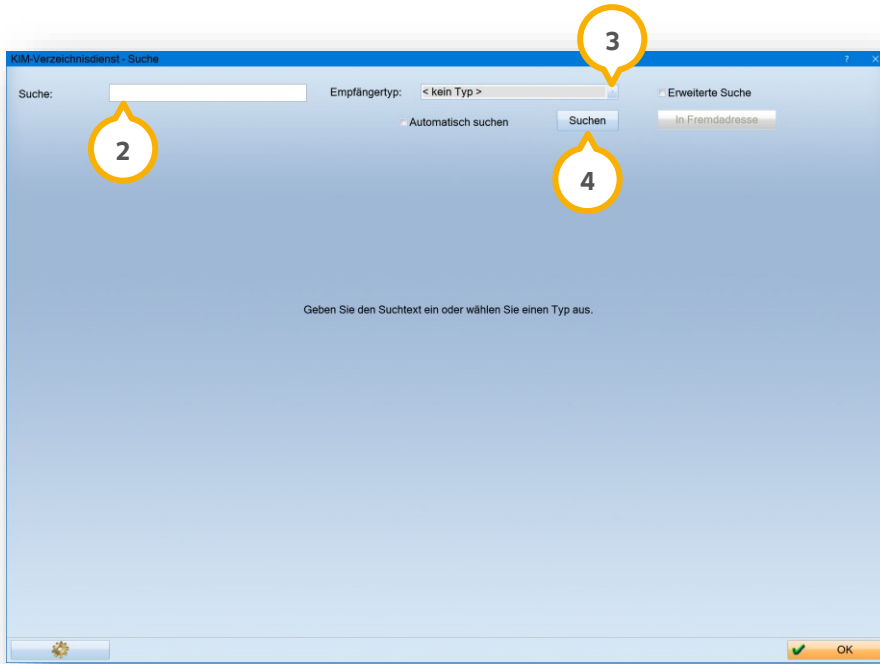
KIM-Verzeichnisdienst - Suche

?

3

Suche:

Empfängertyp:

< kein Typ >

Erweiterte Suche

2

Automatisch suchen

Suchen

In Fremdadresse

4

Geben Sie den Suchtext ein oder wählen Sie einen Typ aus.

OK